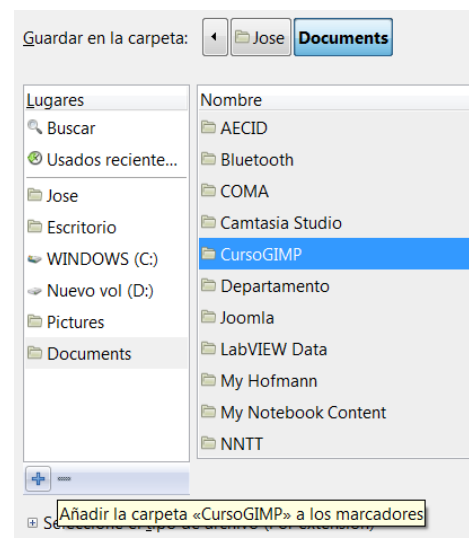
Guardar en la carpeta: Jose Documents

Lugares
Buscar
Usados reciente...
Jose
Escritorio
WINDOWS (C:)
Nuevo vol (D:)
Pictures
Documents

Nombre
AECID
Bluetooth
COMA
Camtasia Studio
CursoGIMP
Departamento
Joomla
LabVIEW Data
My Hofmann
My Notebook Content
NNTT

+ −

Añadir la carpeta «CursoGIMP» a los marcadores

Se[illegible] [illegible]po de archivo ([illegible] extensión)